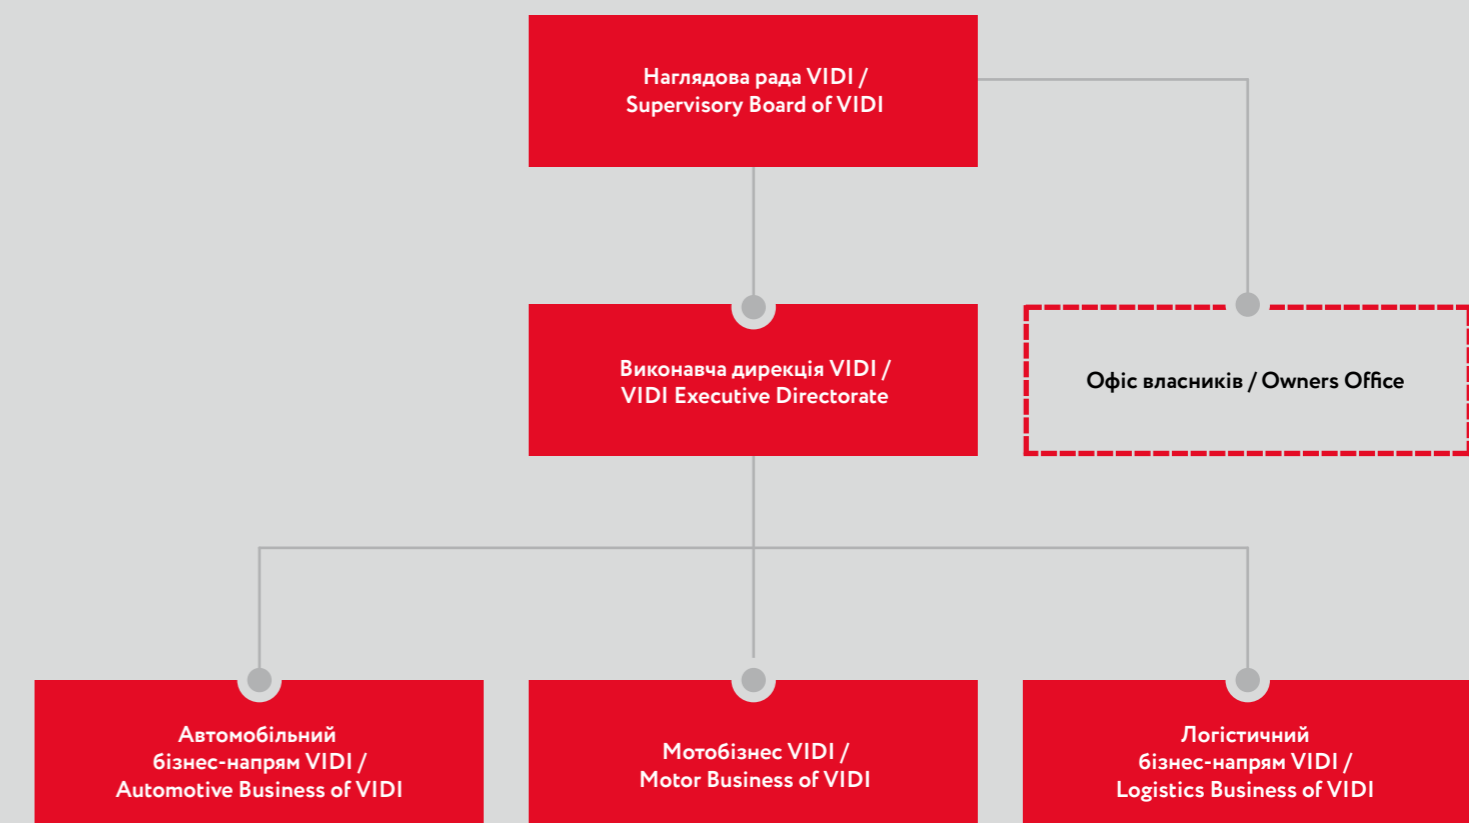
Наглядова рада VIDI / Supervisory Board of VIDI

Виконавча дирекція VIDI / VIDI Executive Directorate

Офіс власників / Owners Office

Автомобільний бізнес-напрям VIDI / Automotive Business of VIDI

Мотобізнес VIDI / Motor Business of VIDI

Логістичний бізнес-напрям VIDI / Logistics Business of VIDI